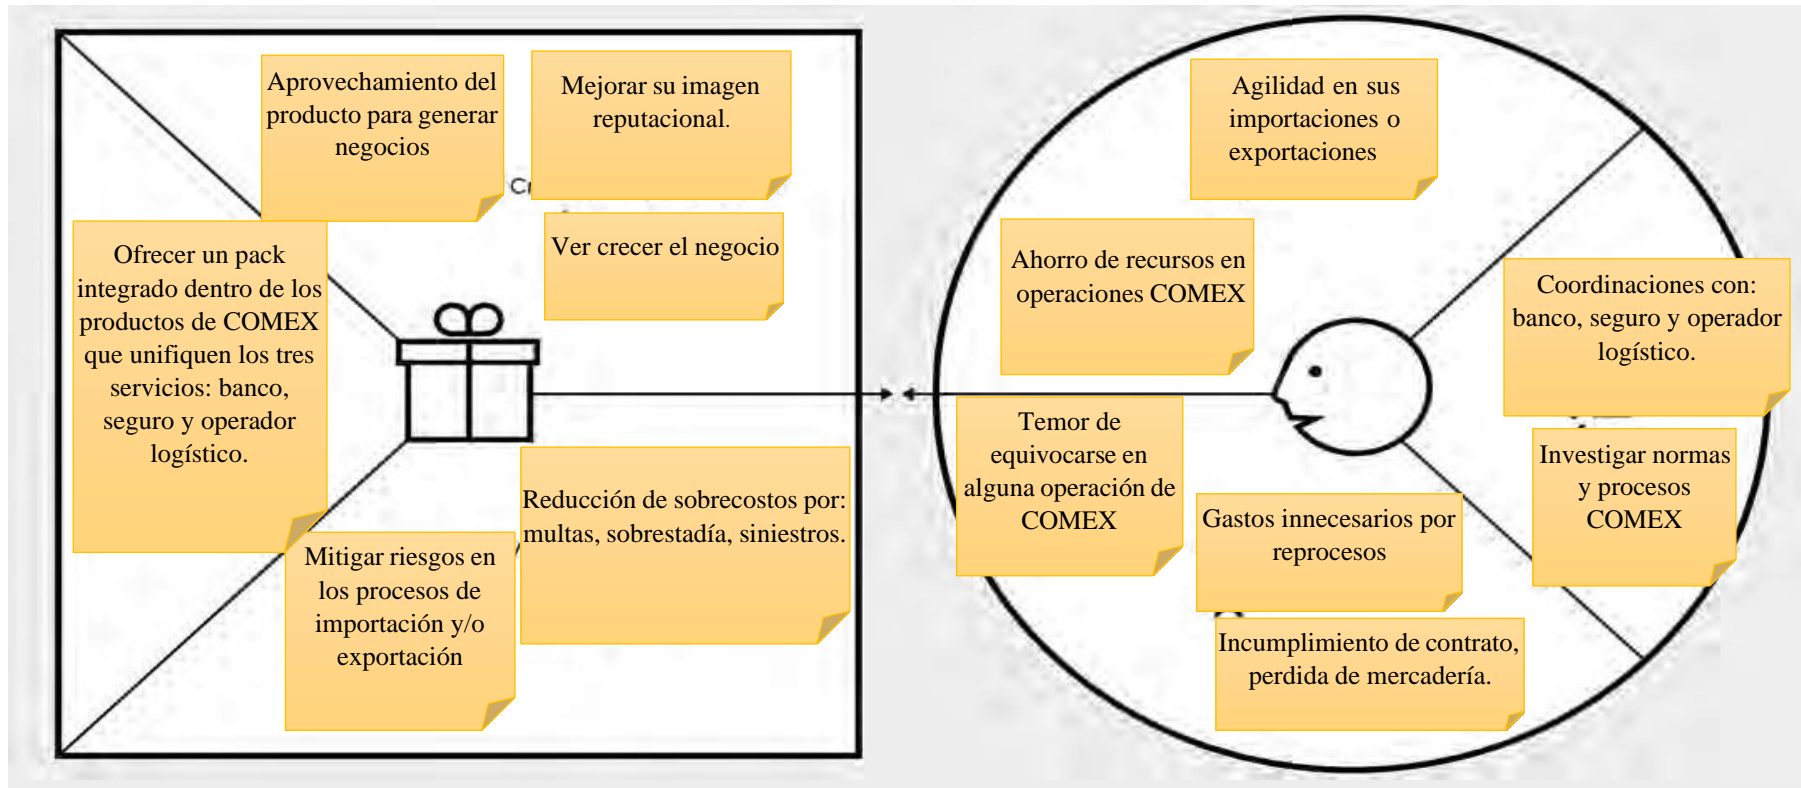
Aprovechamiento del producto para generar negocios

Mejorar su imagen reputacional.

Cr

Ofrecer un pack integrado dentro de los productos de COMEX que unifiquen los tres servicios: banco, seguro y operador logístico.

Ver crecer el negocio

Reducción de sobrecostos por: multas, sobrestadía, siniestros.

Mitigar riesgos en los procesos de importación y/o exportación

Agilidad en sus importaciones o exportaciones

Ahorro de recursos en operaciones COMEX

Coordinaciones con: banco, seguro y operador logístico.

Temor de equivocarse en alguna operación de COMEX

Investigar normas y procesos COMEX

Gastos innecesarios por reprocesos

Incumplimiento de contrato, perdida de mercadería.